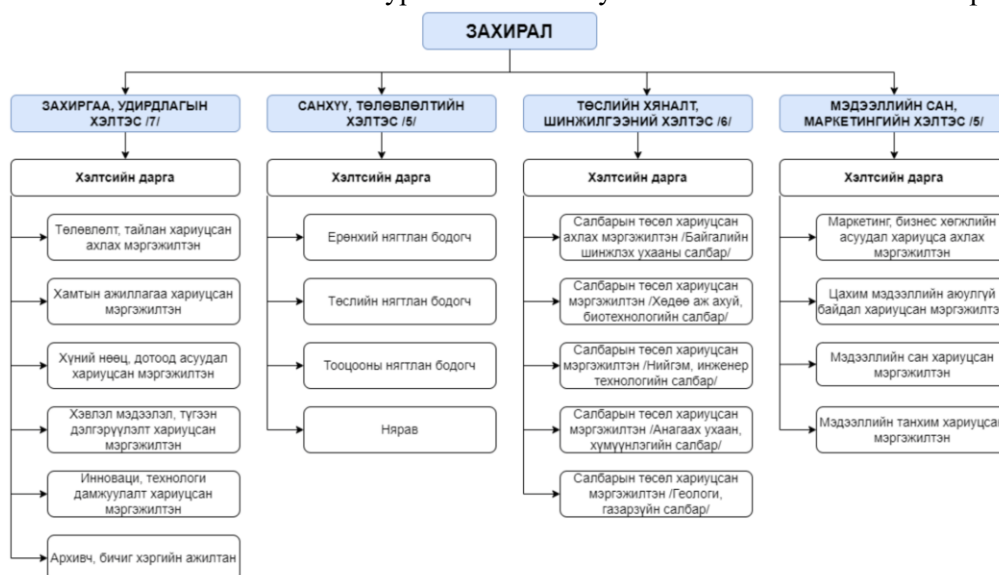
ЗАХИРАЛ

ЗАХИРГАА, УДИРДЛАГЫН ХЭЛТЭС /7/

Хэлтсийн дарга

Төлөвлөлт, тайлан хариуцсан ахлах мэргэжилтэн

Хамтын ажиллагаа хариуцсан мэргэжилтэн

Хүний нөөц, дотоод асуудал хариуцсан мэргэжилтэн

Хэвлэл мэдээлэл, түгээн дэлгэрүүлэлт хариуцсан мэргэжилтэн

Инноваци, технологи дамжуулалт хариуцсан мэргэжилтэн

Архивч, бичиг хэргийн ажилтан

САНХҮҮ, ТӨЛӨВЛӨЛТИЙН ХЭЛТЭС /5/

Хэлтсийн дарга

Ерөнхий нягтлан бодогч

Төслийн нягтлан бодогч

Тооцооны нягтлан бодогч

Нярав

ТӨСЛИЙН ХЯНАЛТ, ШИНЖИЛГЭЭНИЙ ХЭЛТЭС /6/

Хэлтсийн дарга

Салбарын төсөл хариуцсан ахлах мэргэжилтэн /Байгалийн шинжлэх ухааны салбар/

Салбарын төсөл хариуцсан мэргэжилтэн /Хөдөө аж ахуй, биотехнологийн салбар/

Салбарын төсөл хариуцсан мэргэжилтэн /Нийгэм, инженер технологийн салбар/

Салбарын төсөл хариуцсан мэргэжилтэн /Анагаах ухаан, хүмүүнлэгийн салбар/

Салбарын төсөл хариуцсан мэргэжилтэн /Геологи, газарзүйн салбар/

МЭДЭЭЛЛИЙН САН, МАРКЕТИНГИЙН ХЭЛТЭС /5/

Хэлтсийн дарга

Маркетинг, бизнес хөгжлийн асуудал хариуцса ахлах мэргэжилтэн

Цахим мэдээллийн аюулгүй байдал хариуцсан мэргэжилтэ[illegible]

Мэдээллийн сан хариуцсан мэргэжилтэн

Мэдээллийн танхим хариуцса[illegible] мэргэжилтэн